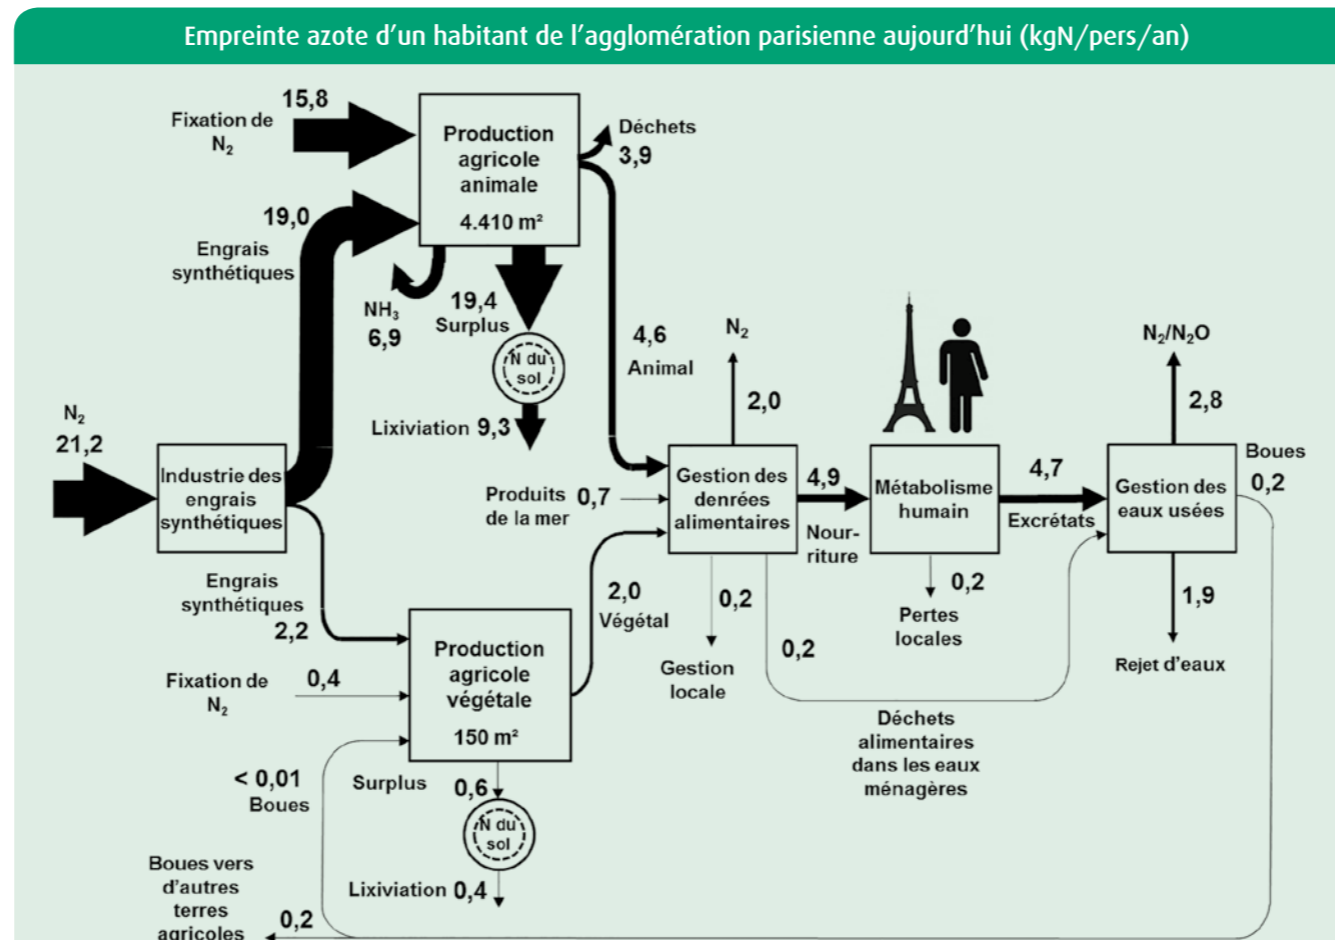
Empreinte azote d'un habitant de l'agglomération parisienne aujourd'hui (kgN/pers/an)

Fixation de $N_2$ 15,8

Production agricole animale 4.410 m²

Déchets 3,9

19,0 Engrais synthétiques

$NH_3$ 6,9

19,4 Surplus

N du sol

Lixiviation 9,3

4,6 Animal

$N_2$

2,0

$N_2/N_2O$

2,8

$N_2$ 21,2

Industrie des engrais synthétiques

Produits de la mer 0,7

Gestion des denrées alimentaires

4,9 Nourriture

Métabolisme humain

4,7 Excrétats

Gestion des eaux usées

Boues 0,2

Engrais synthétiques 2,2

2,0 Végétal

0,2

0,2 Pertes locales

1,9 Rejet d'eaux

Production agricole végétale 150 m²

Fixation de $N_2$ 0,4

Gestion locale

0,2

Déchets alimentaires dans les eaux ménagères

< 0,01 Boues

Surplus 0,6

N du sol

Lixiviation 0,4

Boues vers d'autres terres agricoles 0,2